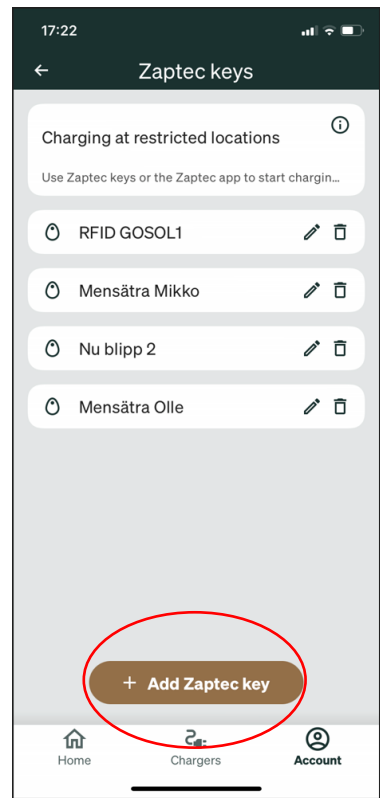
17:22

←

Zaptec keys

Charging at restricted locations

Use Zaptec keys or the Zaptec app to start chargin...

RFID GOSOL1

Mensätra Mikko

Nu blipp 2

Mensätra Olle

+ Add Zaptec key

Home

Chargers

Account